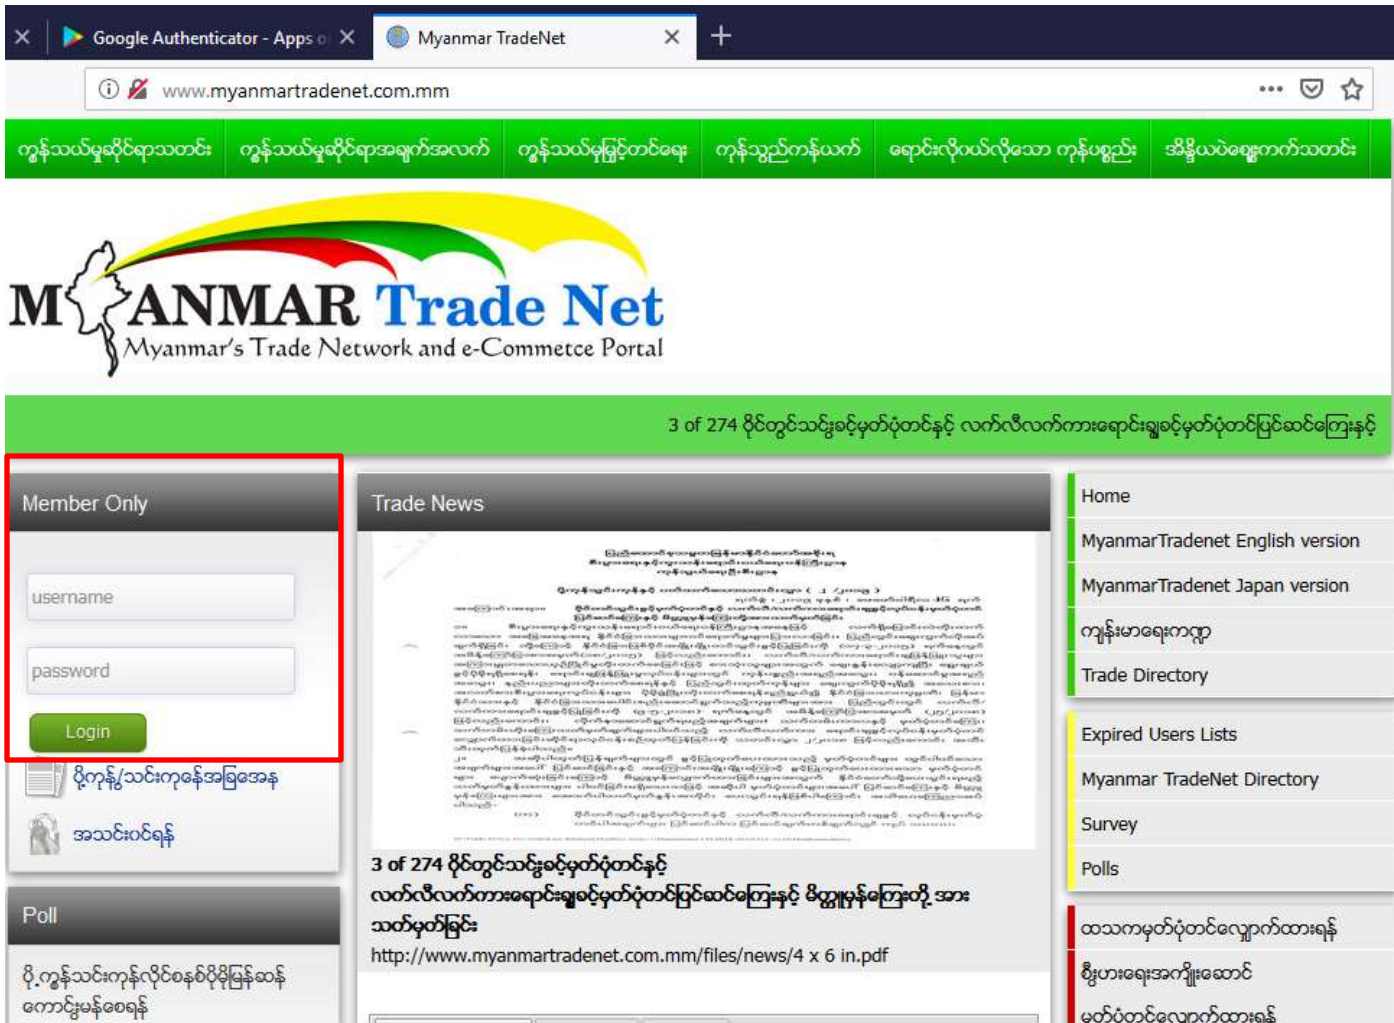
Google Authenticator - Apps o
Myanmar TradeNet
+
www.myanmartradenet.com.mm

ကုန်သွယ်မှုဆိုင်ရာသတင်း | ကုန်သွယ်မှုဆိုင်ရာအချက်အလက် | ကုန်သွယ်မှုမြှင့်တင်ရေး | ကုန်သွယ်ကုန်ယက် | ရောင်းလိုဝယ်လိုသော ကုန်ပစ္စည်း | အိန္ဒိယစျေးကွက်သတင်း

MYANMAR Trade Net
Myanmar's Trade Network and e-Commerce Portal

3 of 274 ပိုင်တွင်သင့်မှတ်ပုံတင်နှင့် လက်လီလက်ကားရောင်းချခွင့်မှတ်ပုံတင်ပြင်ဆင်မကြေးနှင့်

Member Only
username
password
Login
ပိုကုန်/သွင်းကုန်အခြေအနေ
အသင်းဝင်ရန်

Poll
ပို့ကုန်သွင်းကုန်လိုင်စင်စနစ်ဖျက်သိမ်းရန် ကောင်းမွန်စေရန်

Trade News
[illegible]
3 of 274 ပိုင်တွင်သင့်မှတ်ပုံတင်နှင့် လက်လီလက်ကားရောင်းချခွင့်မှတ်ပုံတင်ပြင်ဆင်မကြေးနှင့် ဖိတ္တုမုန်ကြေးတို့ အား သတ်မှတ်ခြင်း
http://www.myanmartradenet.com.mm/files/news/4 x 6 in.pdf

Home
MyanmarTradenet English version
MyanmarTradenet Japan version
ကုန်းမာရေးကဏ္ဍ
Trade Directory
Expired Users Lists
Myanmar TradeNet Directory
Survey
Polls
ထသကမှတ်ပုံတင်လျှောက်ထားရန်
စီးပွားရေးအကျိုးဆောင်
မှတ်ပုံတင်လျှောက်ထားရန်